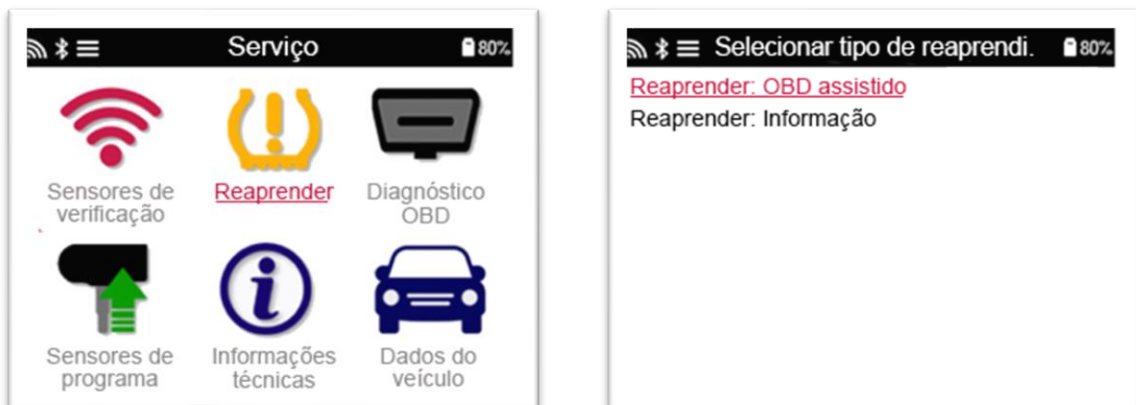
Serviço 80%

Sensores de verificação

Reaprender

Diagnóstico OBD

Sensores de programa

Informações técnicas

Dados do veículo

Selecionar tipo de reaprendi. 80%

Reaprender: OBD assistido

Reaprender: Informação